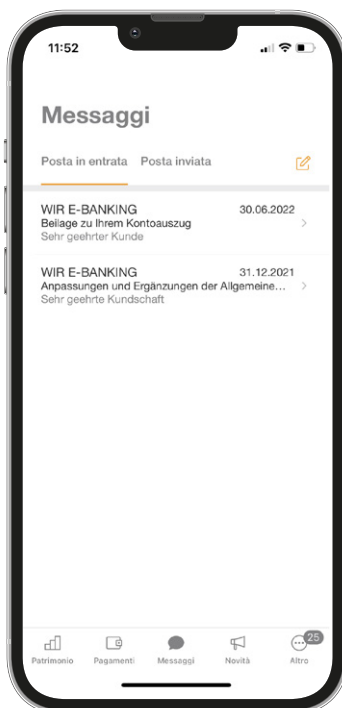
11:52

Messaggi

Posta in entrata Posta inviata

WIR E-BANKING 30.06.2022
Beilage zu Ihrem Kontoauszug
Sehr geehrter Kunde

WIR E-BANKING 31.12.2021
Anpassungen und Ergänzungen der Allgemeine...
Sehr geehrte Kundschaft

Patrimonio Pagamenti Messaggi Novità 25 Altro